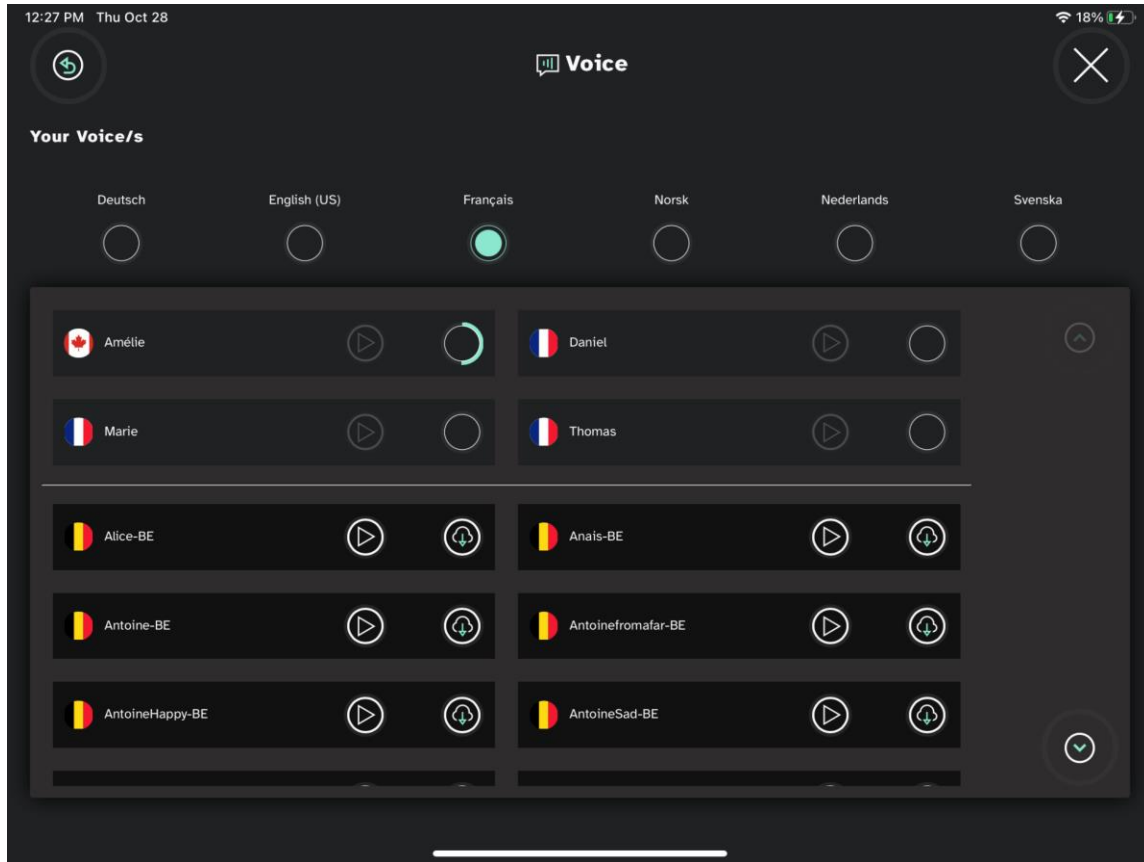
12:27 PM Thu Oct 28

18%

Voice

Your Voice/s

Deutsch

English (US)

Français

Norsk

Nederlands

Svenska

Amélie

Daniel

Marie

Thomas

Alice-BE

Anais-BE

Antoine-BE

Antoinefromafar-BE

AntoineHappy-BE

AntoineSad-BE